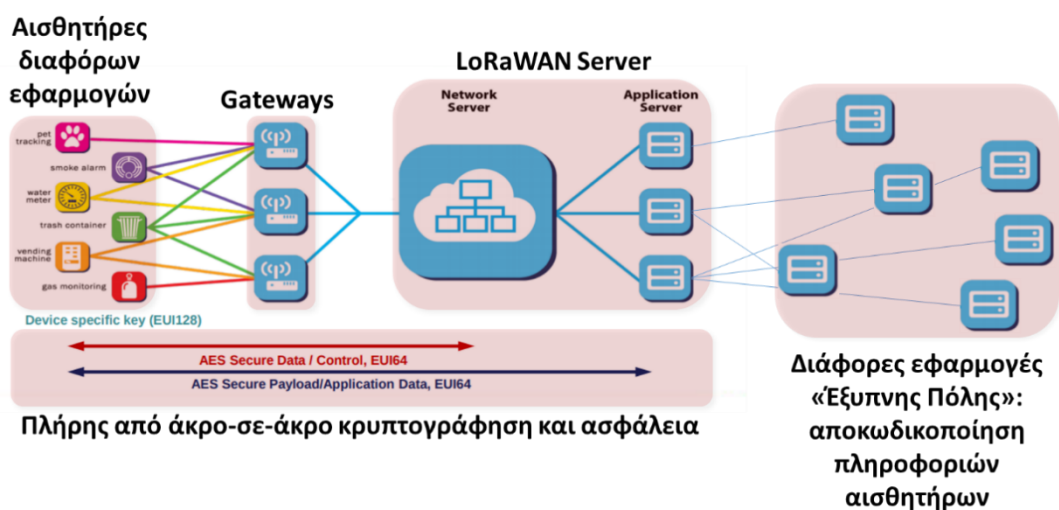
Αισθητήρες διαφόρων εφαρμογών

Gateways

LoRaWAN Server

Network Server

Application Server

pet tracking

smoke alarm

water meter

trash container

vending machine

gas monitoring

Device specific key (EUI128)

AES Secure Data / Control, EUI64

AES Secure Payload/Application Data, EUI64

Πλήρης από άκρο-σε-άκρο κρυπτογράφηση και ασφάλεια

Διάφορες εφαρμογές «Έξυπνης Πόλης»: αποκωδικοποίηση πληροφοριών αισθητήρων